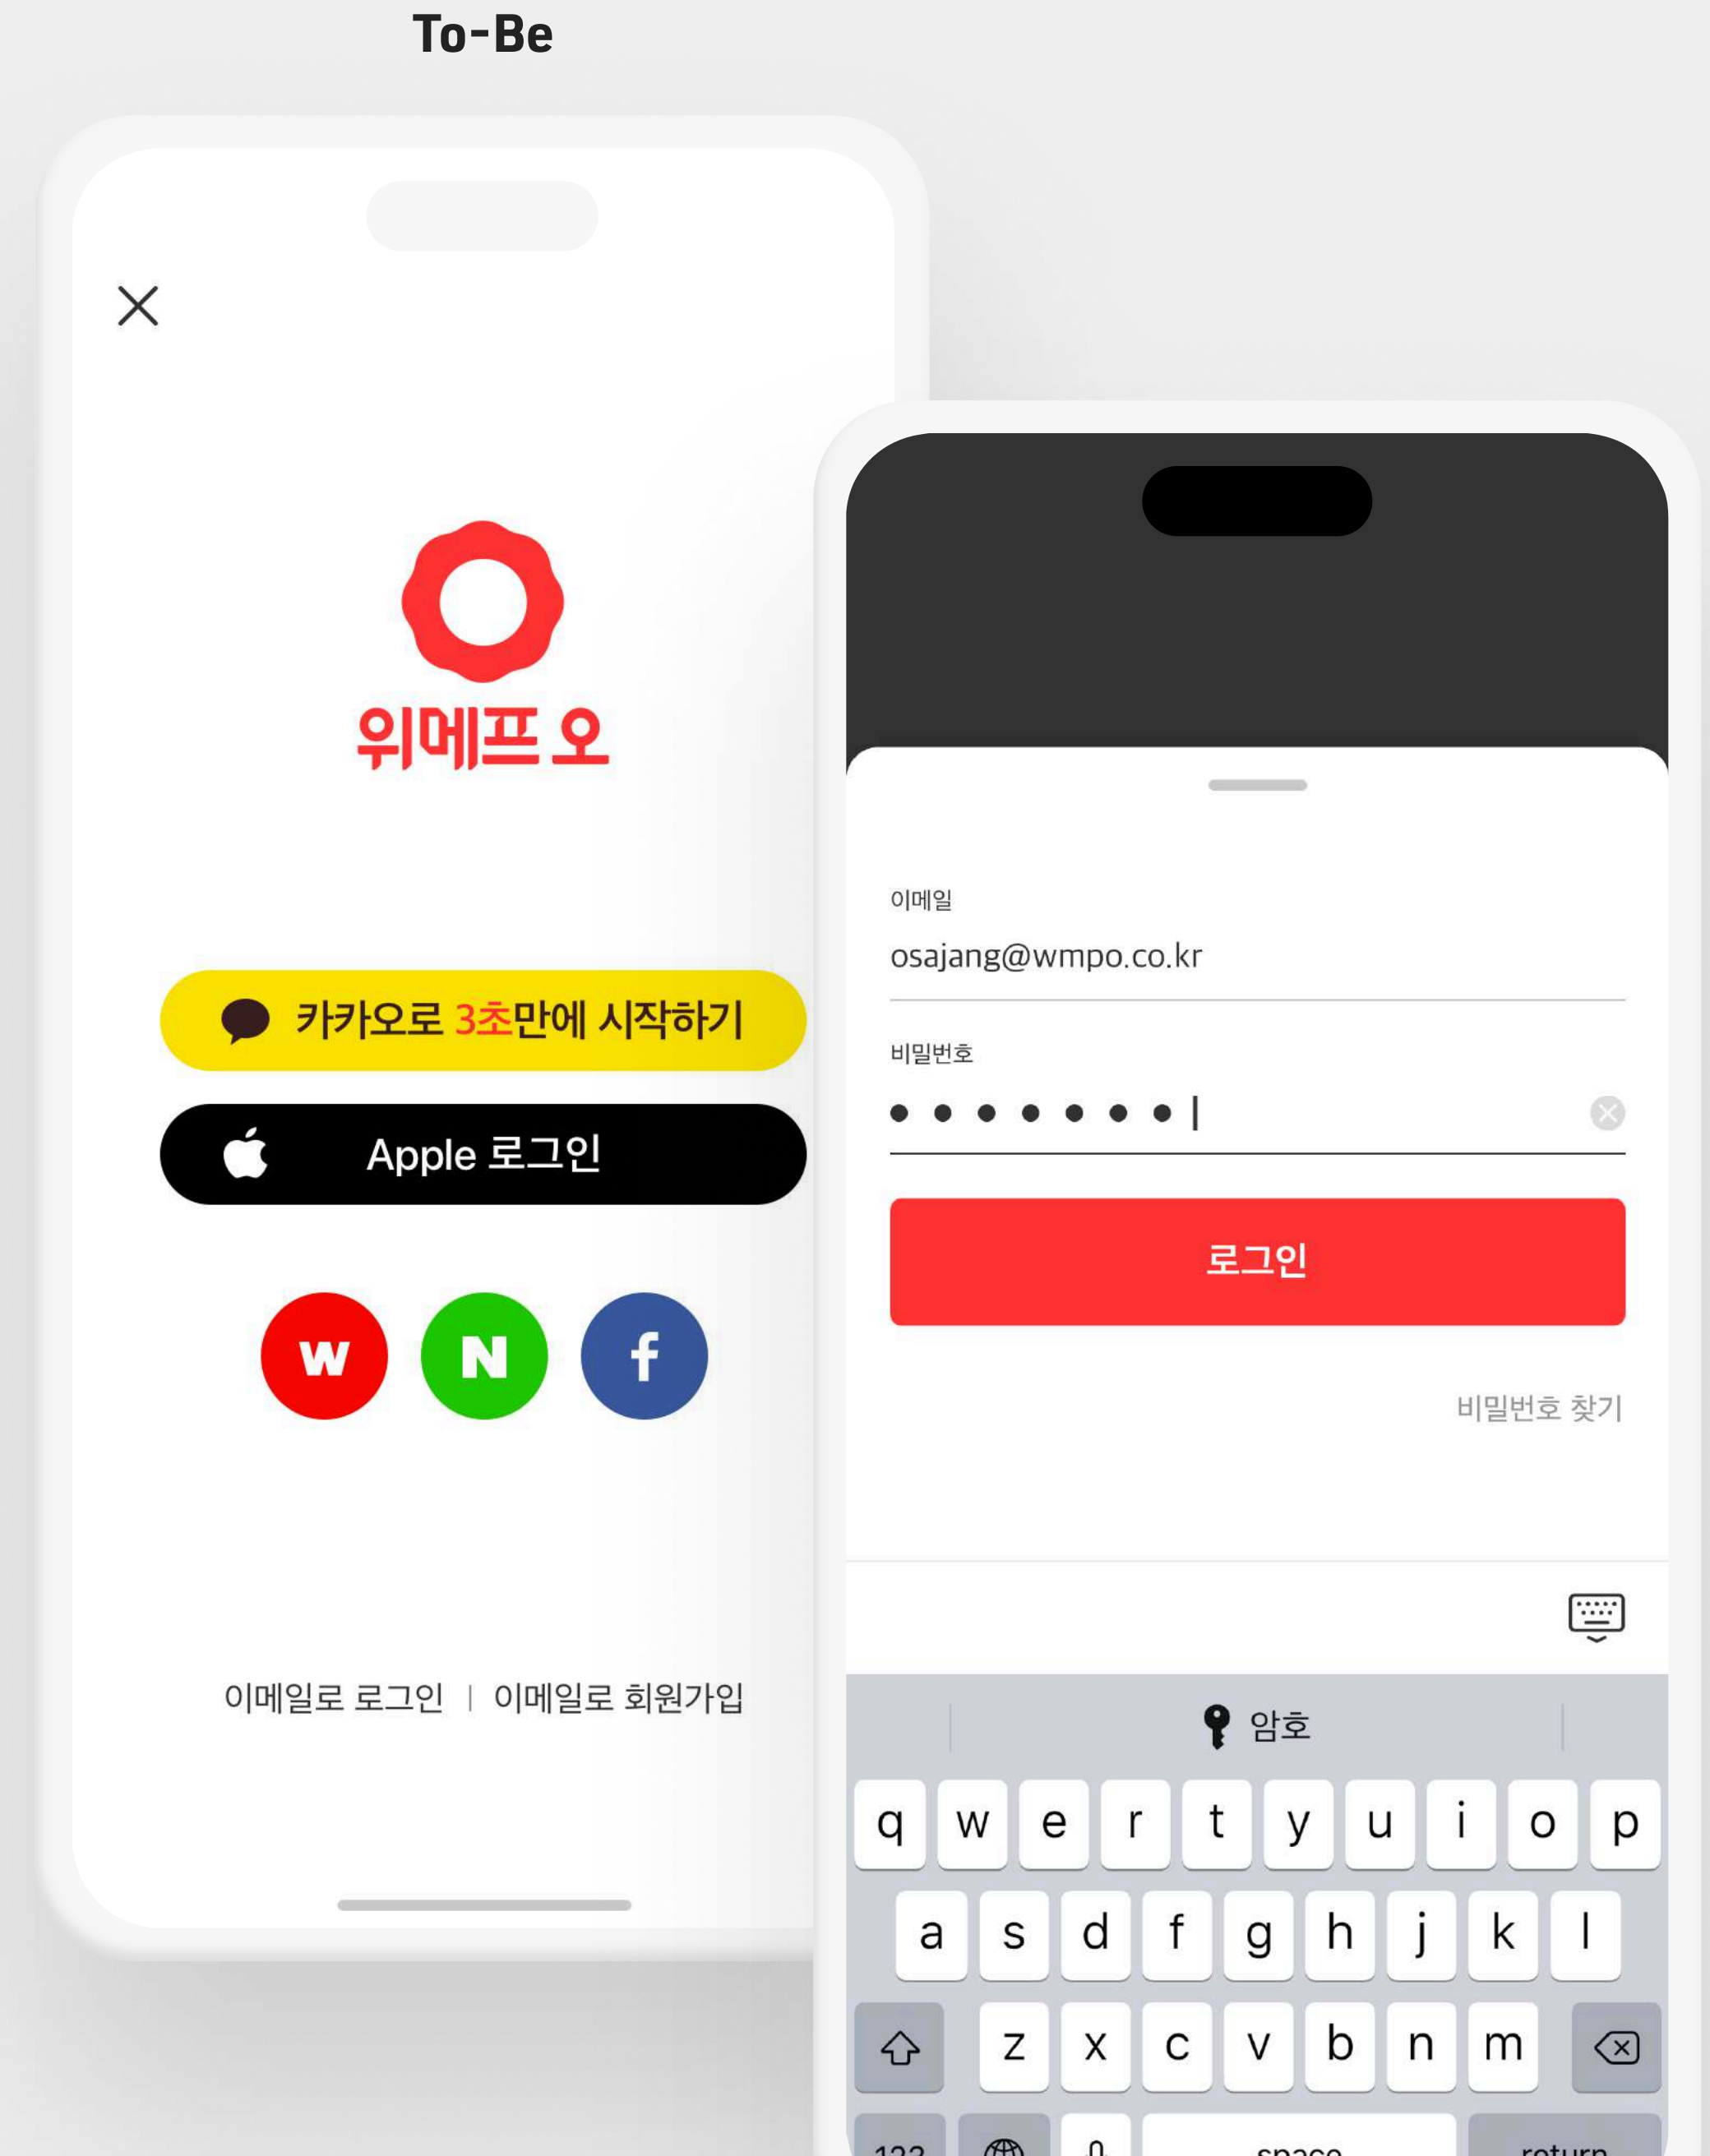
To-Be

위메프 오

카카오로 3초만에 시작하기

Apple 로그인

w N f

이메일로 로그인 | 이메일로 회원가입

이메일
osajang@wmpo.co.kr

비밀번호
• • • • • • •

로그인

비밀번호 찾기

암호

q w e r t y u i o p
a s d f g h j k l
z x c v b n m
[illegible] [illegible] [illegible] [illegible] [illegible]